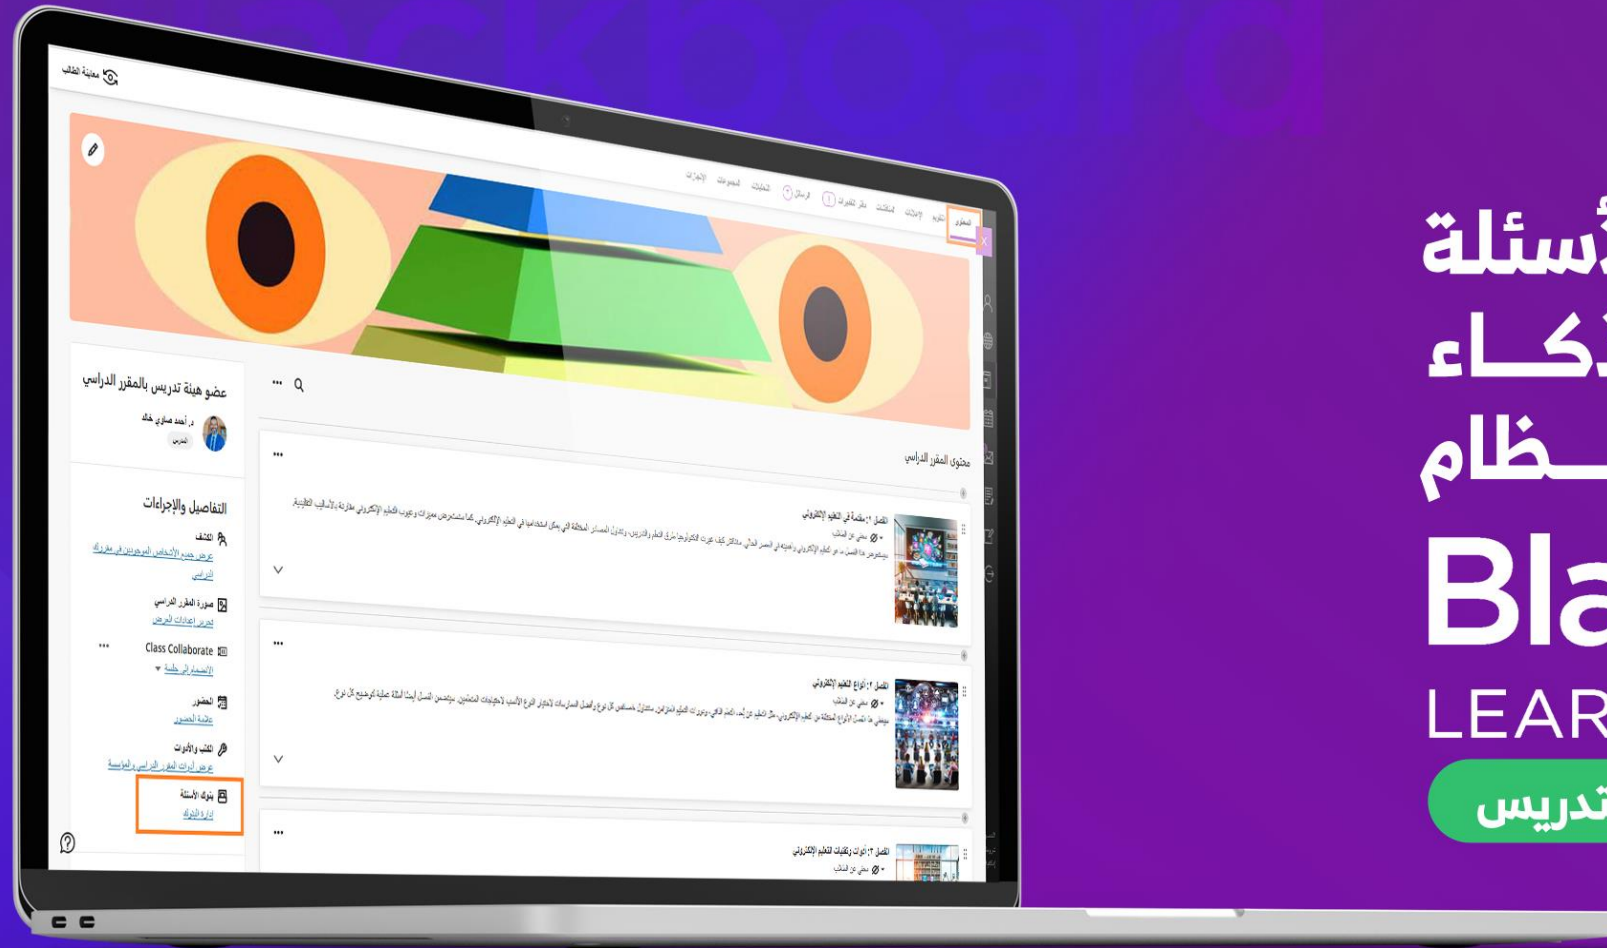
معاينة الطالب

المحتوى تقويم الإعلانات المناقشات دفتر التقديرات الرسائل التحليلات المجموعات الإجراءات

عضو هيئة تدريس بالمقرر الدراسي

د. أحمد صابر خالد
المدرس

التفاصيل والإجراءات

الكشف
عرض جميع الأشخاص الموجودين في مقررك الدراسي

صورة المقرر الدراسي
تحرير إعدادات العرض

Class Collaborate
الانضمام إلى جلسة

الحضور
علامة الحضور

الكتب والأدوات
عرض أدوات المقرر الدراسي والمؤسسة

بنوك الأسئلة
إدارة البنوك

محتوى المقرر الدراسي

الفصل ١: مقدمة في التعليم الإلكتروني
مخفي عن الطالب
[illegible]

الفصل ٢: أنواع التعليم الإلكتروني
مخفي عن الطالب
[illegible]

الفصل ٣: أدوات وتقنيات التعليم الإلكتروني
مخفي عن الطالب

أسئلة
ذكاء
ظام
Bla
LEAR
تدريس